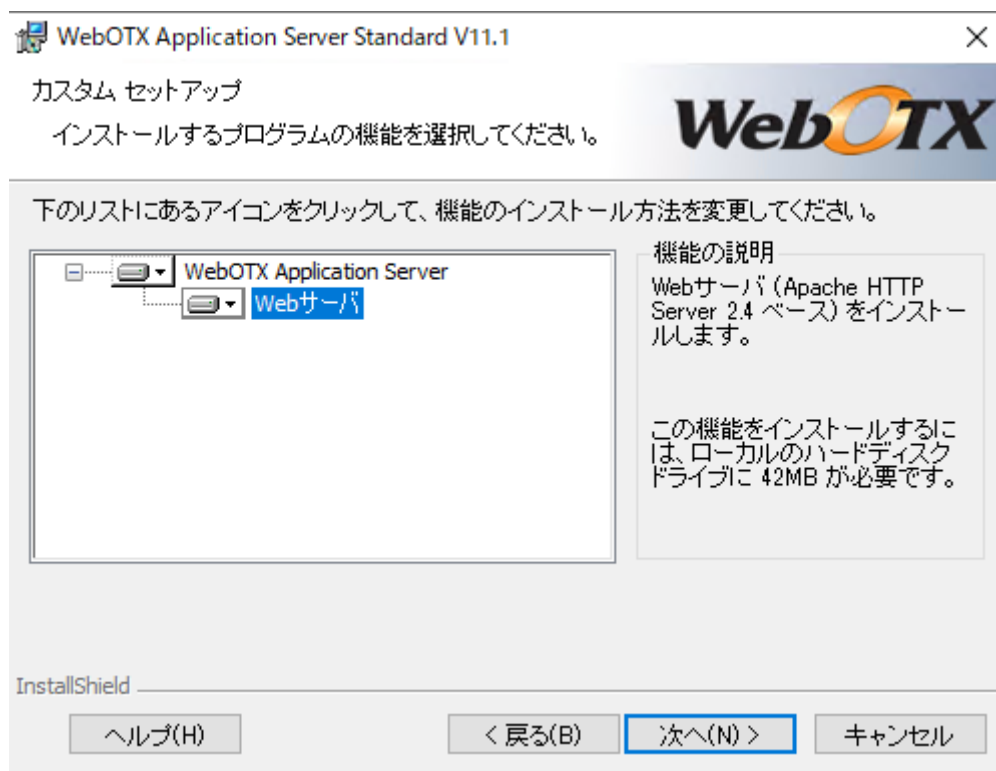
WebOTX Application Server Standard V11.1

×

カスタム セットアップ

インストールするプログラムの機能を選択してください。

WebOTX

下のリストにあるアイコンをクリックして、機能のインストール方法を変更してください。

WebOTX Application Server

Webサーバ

機能の説明

Webサーバ (Apache HTTP Server 2.4 ベース) をインストールします。

この機能をインストールするには、ローカルのハードディスクドライブに 42MB が必要です。

InstallShield

ヘルプ(H)

< 戻る(B)

次へ(N) >

キャンセル